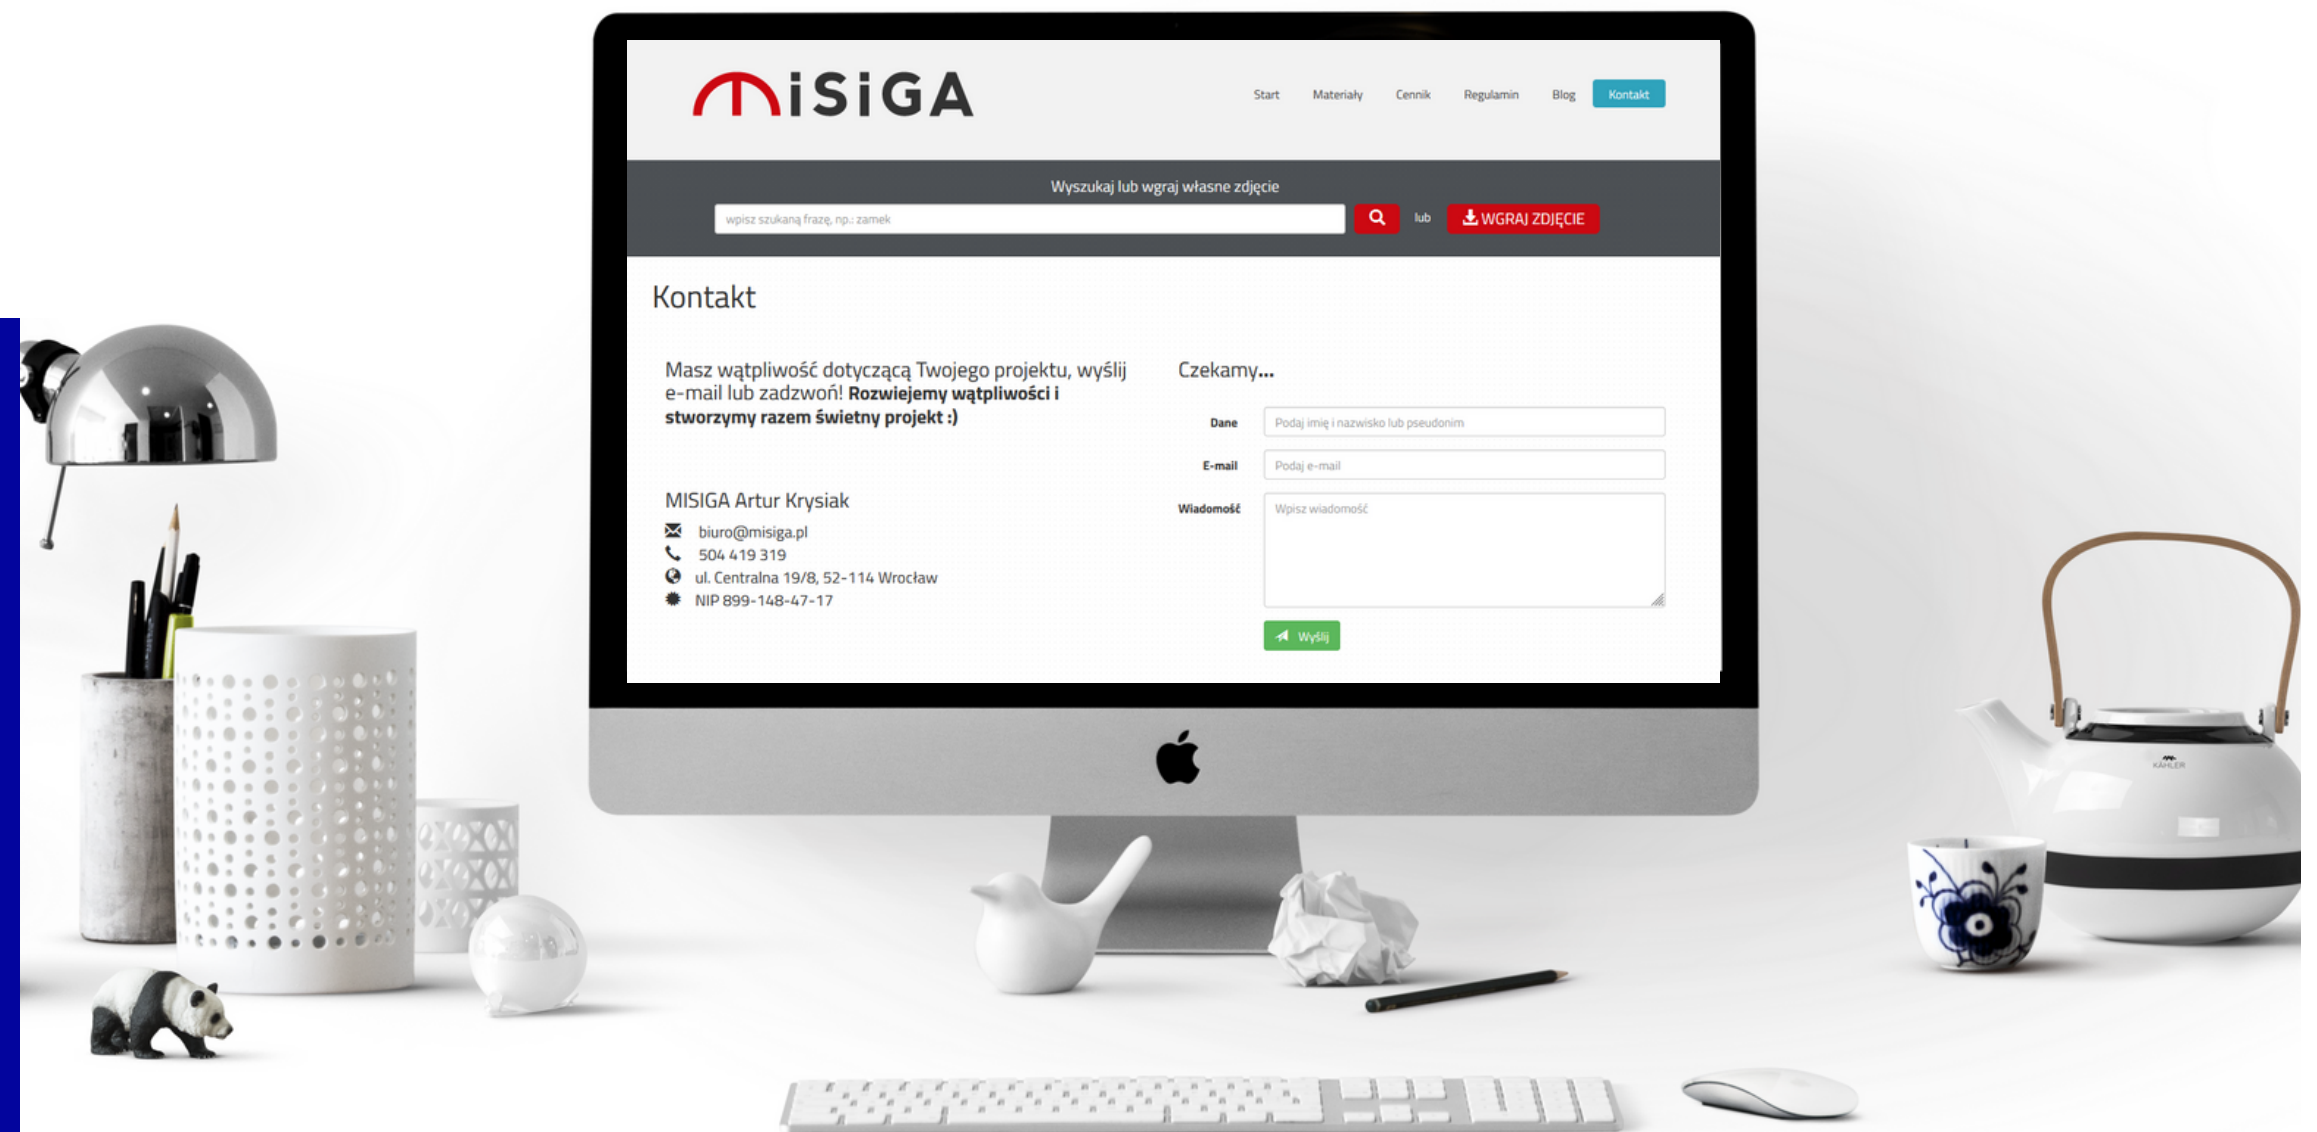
MiSiGA

Start Materiały Cennik Regulamin Blog Kontakt

Wyszukaj lub wgraj własne zdjęcie

wpisz szukaną frazę, np.: zamek

lub

WGRAJ ZDJĘCIE

Kontakt

Masz wątpliwość dotyczącą Twojego projektu, wyślij e-mail lub zadzwoń! **Rozwiejemy wątpliwości i stworzymy razem świetny projekt :)**

MISIGA Artur Krysiak

biuro@misiga.pl
504 419 319
ul. Centralna 19/8, 52-114 Wrocław
NIP 899-148-47-17

Czekamy...

Dane
Podaj imię i nazwisko lub pseudonim

E-mail
Podaj e-mail

Wiadomość
Wpisz wiadomość

Wyślij

KÄHLER